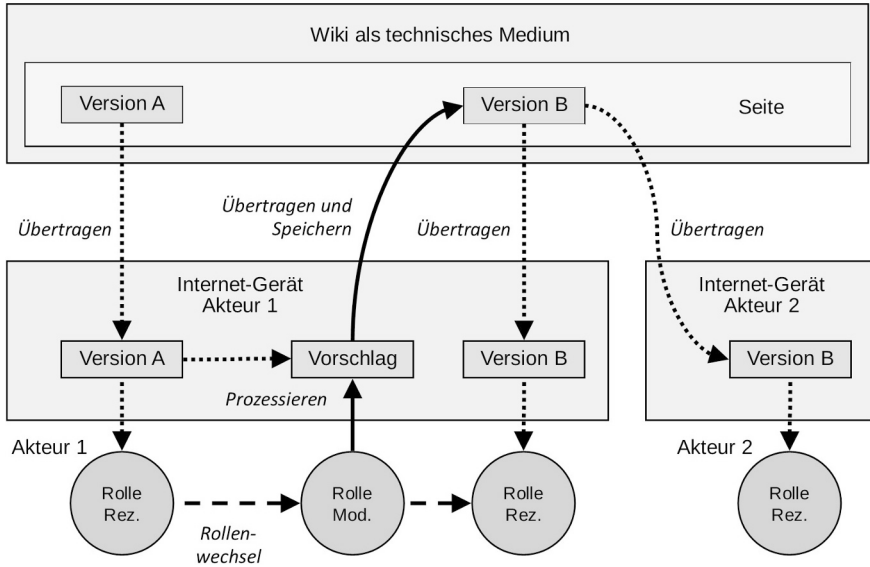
Wiki als technisches Medium

Version A

Version B

Seite

Übertragen

Übertragen und Speichern

Übertragen

Übertragen

Internet-Gerät Akteur 1

Internet-Gerät Akteur 2

Version A

Vorschlag

Version B

Version B

Prozessieren

Akteur 1

Akteur 2

Rolle Rez.

Rolle Mod.

Rolle Rez.

Rolle Rez.

Rollenwechsel